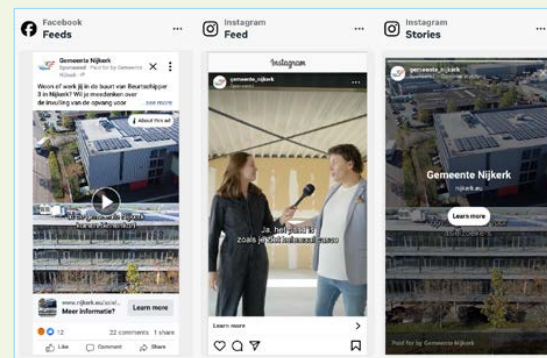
Facebook
Feeds
...

Gemeente Nijkerk
Sponsored · Paid for by Gemeente Nijkerk
Woon of werk jij in de buurt van Beatschipper 3 in Nijkerk? Wij je meedenken over de inrichting van de opvang voor ... See more
About this ad
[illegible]
www.nijkerk.eu/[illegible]
Meer informatie?
Learn more
12
22 comments 1 share
Like Comment Share

Instagram
Feed
...
Instagram
gemeente_nijkerk
Sponsored
Ja, het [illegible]
zoals je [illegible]
Learn more

Instagram
Stories
...
gemeente_nijkerk
Sponsored · Gemeente Nijkerk
Gemeente Nijkerk
nijkerk.eu
Learn more
Paid for by Gemeente Nijkerk